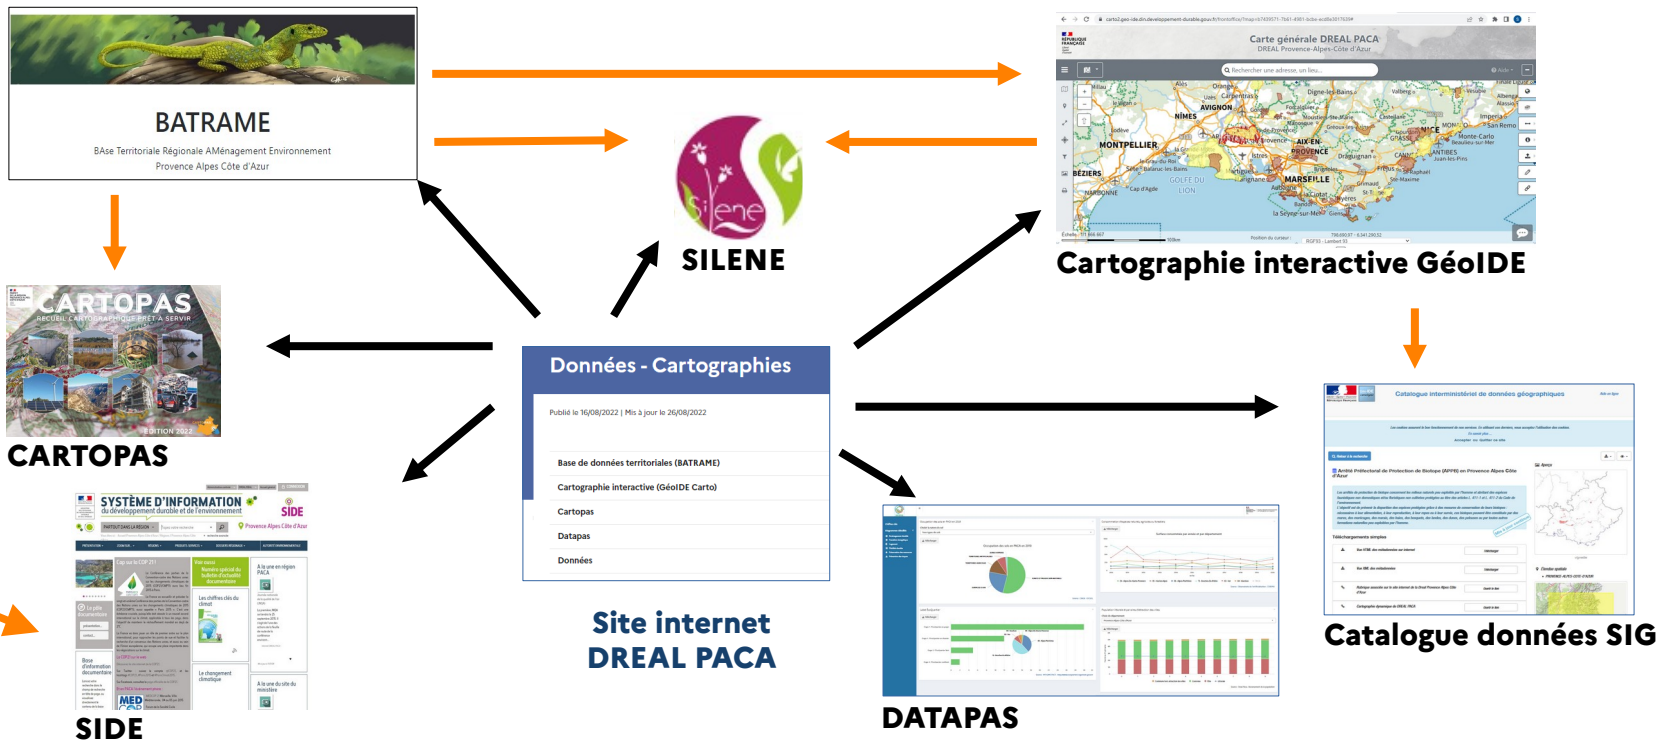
BATRAME

BAse Territoriale Régionale AMénagement Environnement
Provence Alpes Côte d'Azur

SILENE

Carte générale DREAL PACA
DREAL Provence-Alpes-Côte d'Azur

Cartographie interactive GéoIDE

CARTOPAS
RECUEIL CARTOGRAPHIQUE PRÊT À SERVIR
EDITION 2022

CARTOPAS

Données - Cartographies

Publié le 16/08/2022 | Mis à jour le 26/08/2022

Base de données territoriales (BATRAME)
Cartographie interactive (GéoIDE Carto)
Cartopas
Datapas
Données

Site internet
DREAL PACA

SYSTÈME D'INFORMATION du développement durable et de l'environnement
SIDE
Provence Alpes Côte d'Azur

SIDE

DATAPAS

Catalogue interministériel de données géographiques

Catalogue données SIG